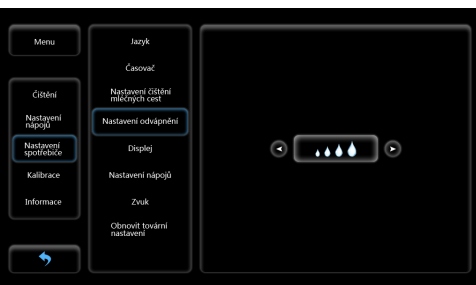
Menu

Čištění

Nastavení nápojů

Nastavení spotřebiče

Kalibrace

Informace

Jazyk

Časovač

Nastavení čištění mléčných cest

Nastavení odvápnění

Displej

Nastavení nápojů

Zvuk

Obnovit tovární nastavení